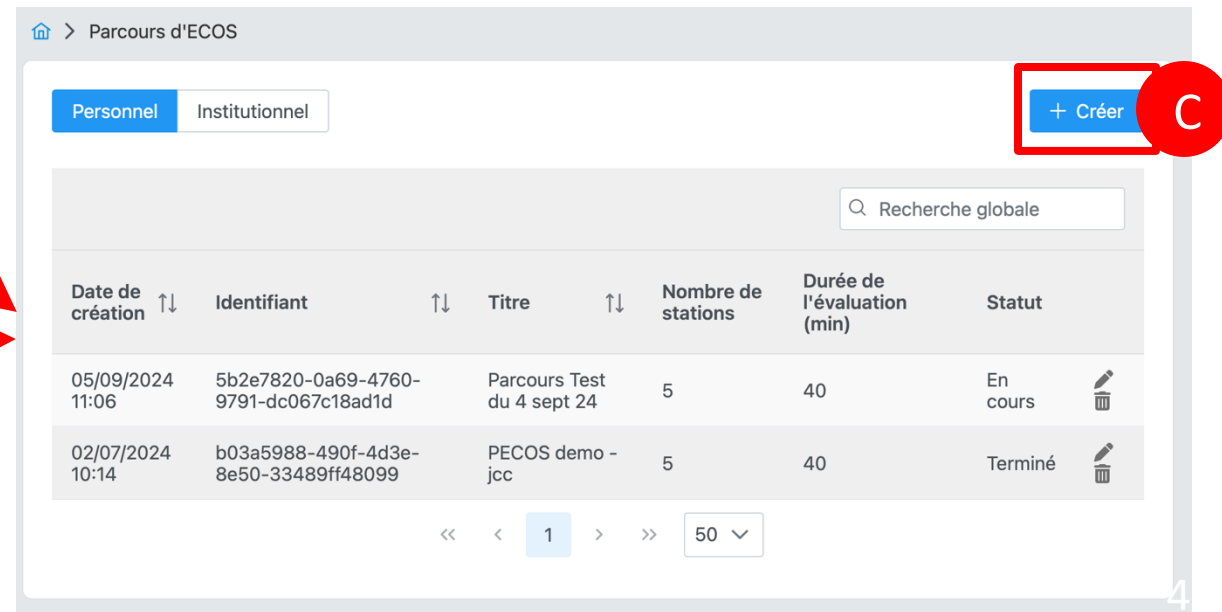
Parcours d'ECOS

Personnel Institutionnel

+ Créer

C

Recherche globale

| Date de création | Identifiant | Titre | Nombre de stations | Durée de l'évaluation (min) | Statut |
|---|---|---|---|---|---|
| 05/09/2024 11:06 | 5b2e7820-0a69-4760-9791-dc067c18ad1d | Parcours Test du 4 sept 24 | 5 | 40 | En cours |
| 02/07/2024 10:14 | b03a5988-490f-4d3e-8e50-33489ff48099 | PECOS demo - jcc | 5 | 40 | Terminé |

« ‹ 1 › » 50

4